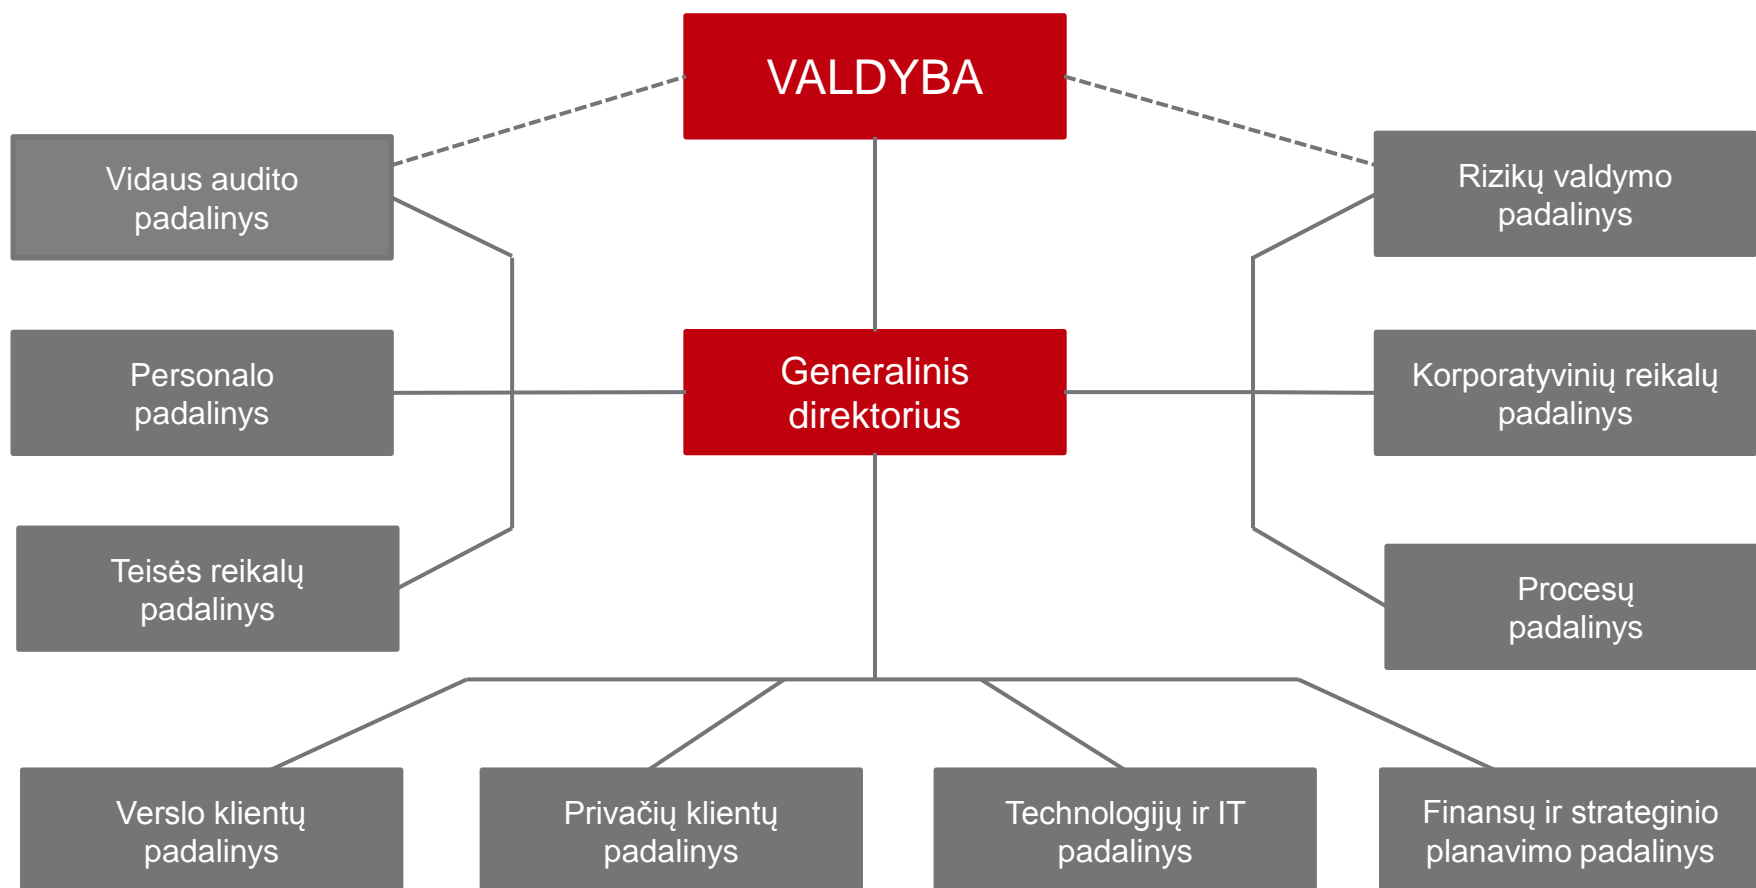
VALDYBA

Vidaus audito padalinys

Rizikų valdymo padalinys

Personalo padalinys

Generalinis direktorius

Korporatyvinių reikalų padalinys

Teisės reikalų padalinys

Procesų padalinys

Verslo klientų padalinys

Privačių klientų padalinys

Technologijų ir IT padalinys

Finansų ir strateginio planavimo padalinys